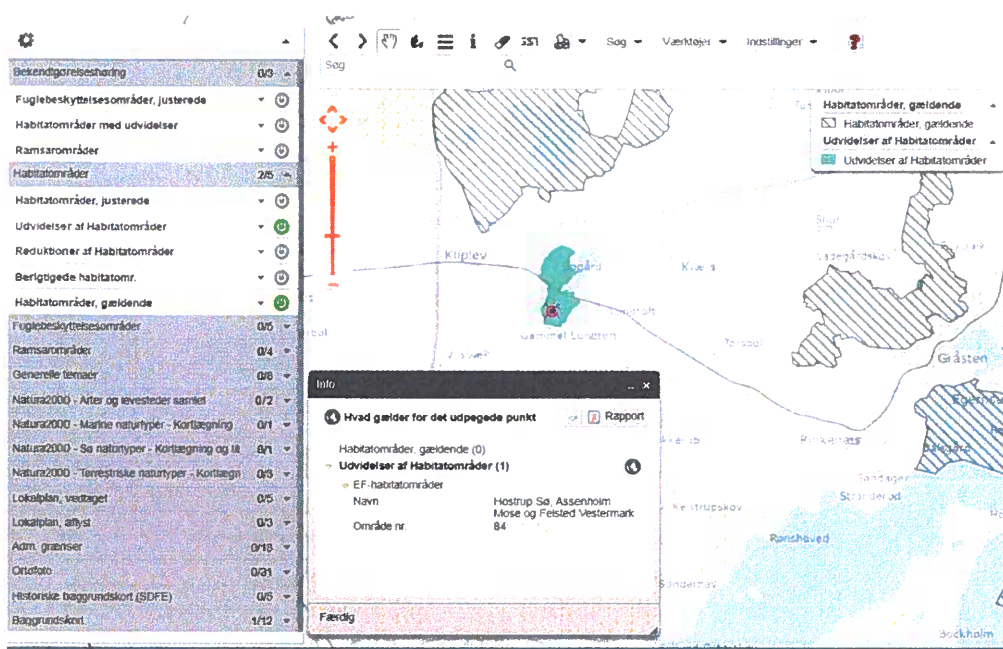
Bekendtgørelseshøring 0/3

Fuglebeskyttelsesområder, justerede

Habitatområder med udvidelser

Ramsarområder

Habitatområder 2/5

Habitatområder, justerede

Udvidelser af Habitatområder

Reduktioner af Habitatområder

Berigtigede habitatomr.

Habitatområder, gældende

Fuglebeskyttelsesområder 0/5

Ramsarområder 0/4

Generelle temaer 0/6

Natura2000 - Arter og levesteder samlet 0/2

Natura2000 - Marine naturtyper - Kortlægning 0/1

Natura2000 - Sø naturtyper - Kortlægning og til 0/1

Natura2000 - Terrestriske naturtyper - Kortlægn 0/3

Lokalplan, vedtaget 0/5

Lokalplan, aflyst 0/3

Adm. grænser 0/13

Ortofoto 0/31

Historiske baggrundskort (SDFE) 0/5

Baggrundskort 1/12

Søg ▾ Værktøjer ▾ Indstillinger ▾

Søg

Habitatområder, gældende

Habitatområder, gældende

Udvidelser af Habitatområder

Udvidelser af Habitatområder

Kliplev

Kværs

Gammel Lunzten

Gråsten

Rinkenæs

Sandager

Strandørod

Kelstrupskov

Ranshoved

Sønderhav

Egernsund

Bockholm

Info

Hvad gælder for det udpegede punkt

Rapport

Habitatområder, gældende (0)

Udvidelser af Habitatområder (1)

EF-habitatområder

Navn Hostrup Sø, Assenholm Mose og Felsted Vestermark

Område nr. 84

Færdig